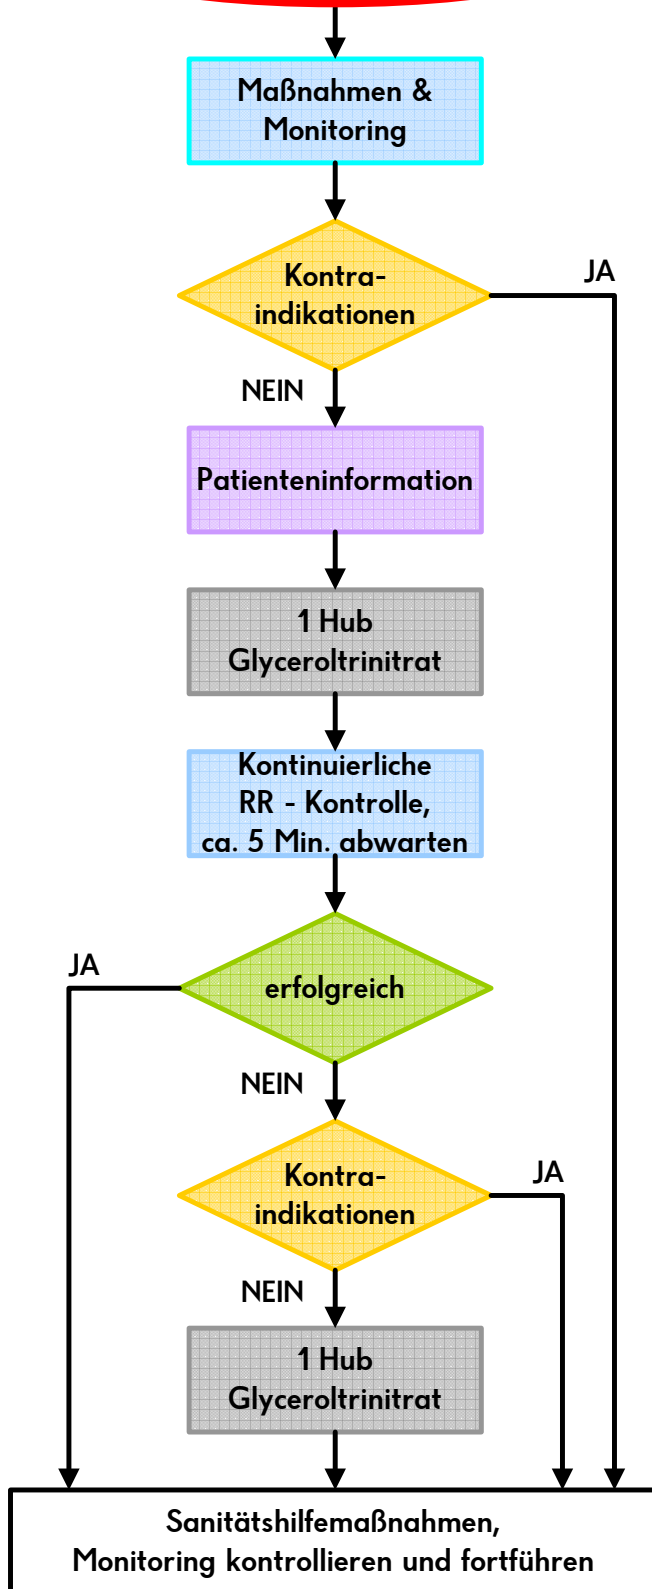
Maßnahmen & Monitoring

Kontraindikationen

JA

NEIN

Patienteninformation

1 Hub Glyceroltrinitrat

Kontinuierliche RR - Kontrolle, ca. 5 Min. abwarten

JA

erfolgreich

NEIN

Kontraindikationen

JA

NEIN

1 Hub Glyceroltrinitrat

Sanitätshilfemaßnahmen, Monitoring kontrollieren und fortführen